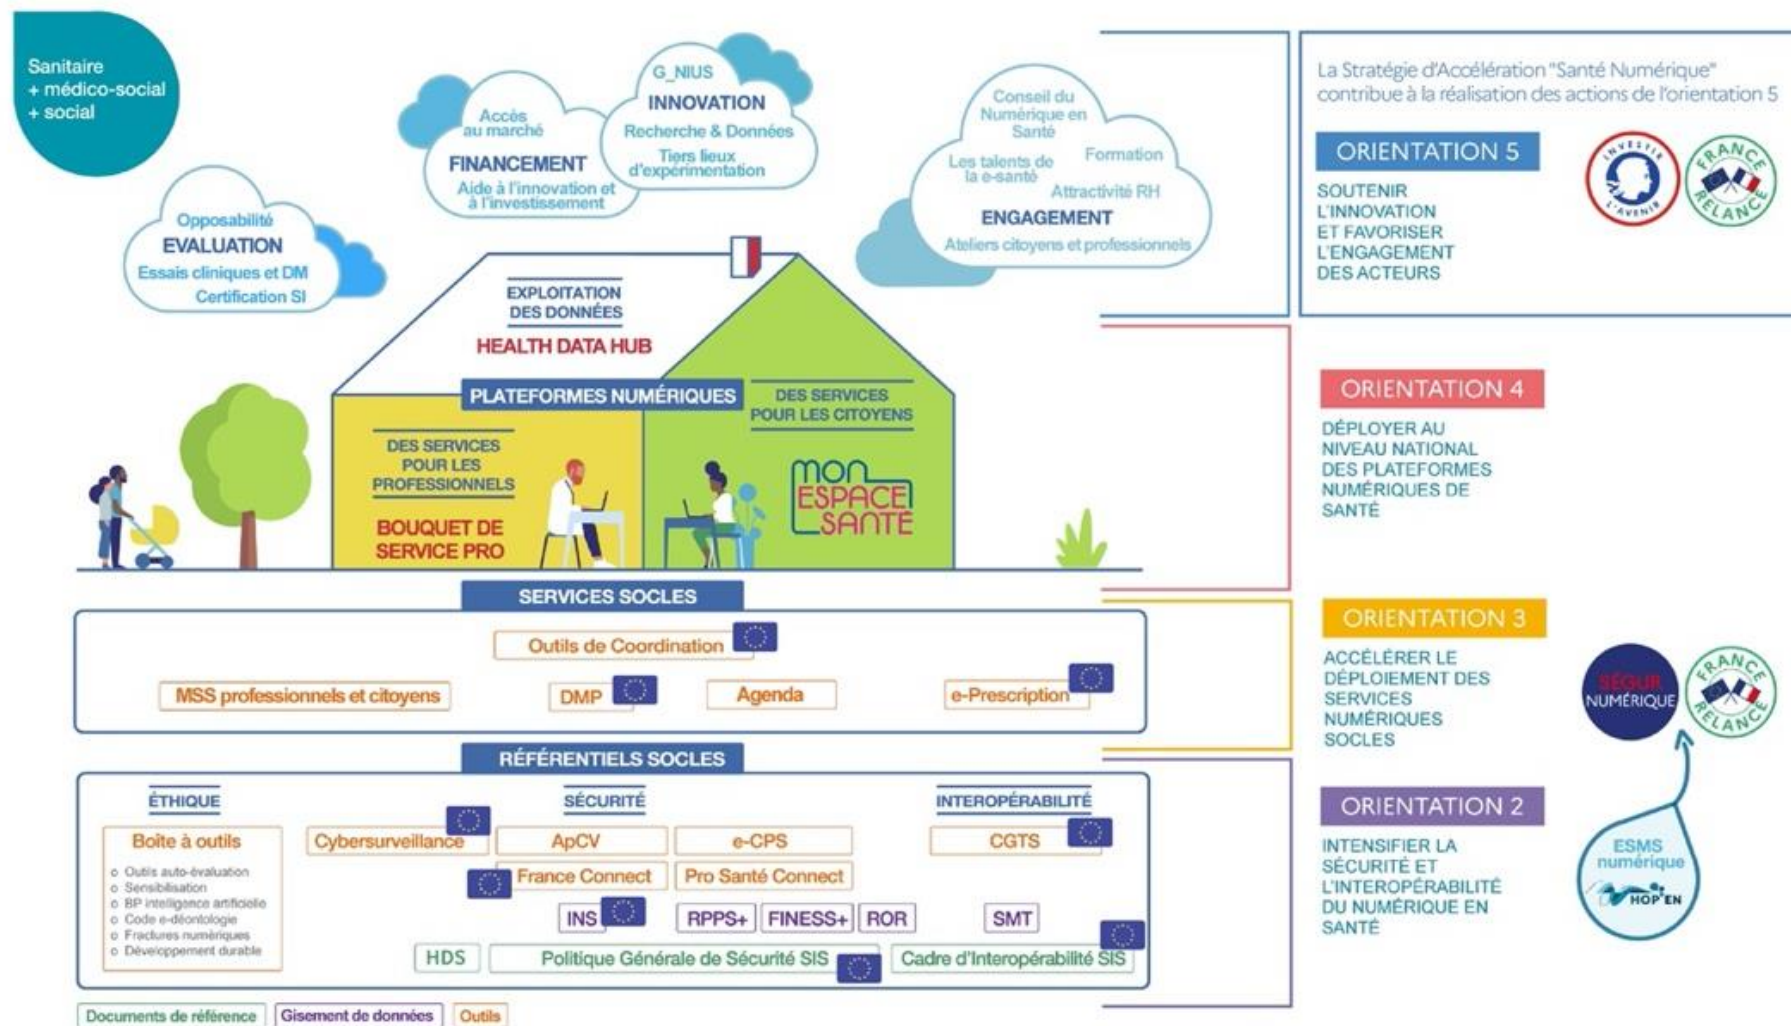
Sanitaire
+ médico-social
+ social

Opposabilité
EVALUATION
Essais cliniques et DM
Certification SI

Accès au marché
FINANCEMENT
Aide à l'innovation et à l'investissement

G_NIUS
INNOVATION
Recherche & Données
Tiers lieux d'expérimentation

Conseil du Numérique en Santé
Les talents de la e-santé
Formation
Attractivité RH
ENGAGEMENT
Ateliers citoyens et professionnels

EXPLOITATION DES DONNÉES
HEALTH DATA HUB

PLATEFORMES NUMÉRIQUES

DES SERVICES POUR LES PROFESSIONNELS
BOUQUET DE SERVICE PRO

DES SERVICES POUR LES CITOYENS
mon ESPACE SANTÉ

SERVICES SOCLES
Outils de Coordination
MSS professionnels et citoyens
DMP
Agenda
e-Prescription

RÉFÉRENTIELS SOCLES
ÉTHIQUE
Boîte à outils
○ Outils auto-évaluation
○ Sensibilisation
○ BP intelligence artificielle
○ Code e-déontologie
○ Fractures numériques
○ Développement durable

SÉCURITÉ
Cybersurveillance
ApCV
e-CPS
France Connect
Pro Santé Connect
INS
RPPS+
FINESS+
ROR

INTEROPÉRABILITÉ
CGTS
SMT

HDS
Politique Générale de Sécurité SIS
Cadre d'Interopérabilité SIS

Documents de référence
Gisement de données
Outils

La Stratégie d'Accélération "Santé Numérique" contribue à la réalisation des actions de l'orientation 5

ORIENTATION 5
SOUTENIR L'INNOVATION ET FAVORISER L'ENGAGEMENT DES ACTEURS

INVESTIR L'AVENIR
FRANCE RELANCE

ORIENTATION 4
DÉPLOYER AU NIVEAU NATIONAL DES PLATEFORMES NUMÉRIQUES DE SANTÉ

ORIENTATION 3
ACCÉLÉRER LE DÉPLOIEMENT DES SERVICES NUMÉRIQUES SOCLES

SÉGUR NUMÉRIQUE
FRANCE RELANCE

ORIENTATION 2
INTENSIFIER LA SÉCURITÉ ET L'INTEROPÉRABILITÉ DU NUMÉRIQUE EN SANTÉ

ESMS numérique
HOP'EN